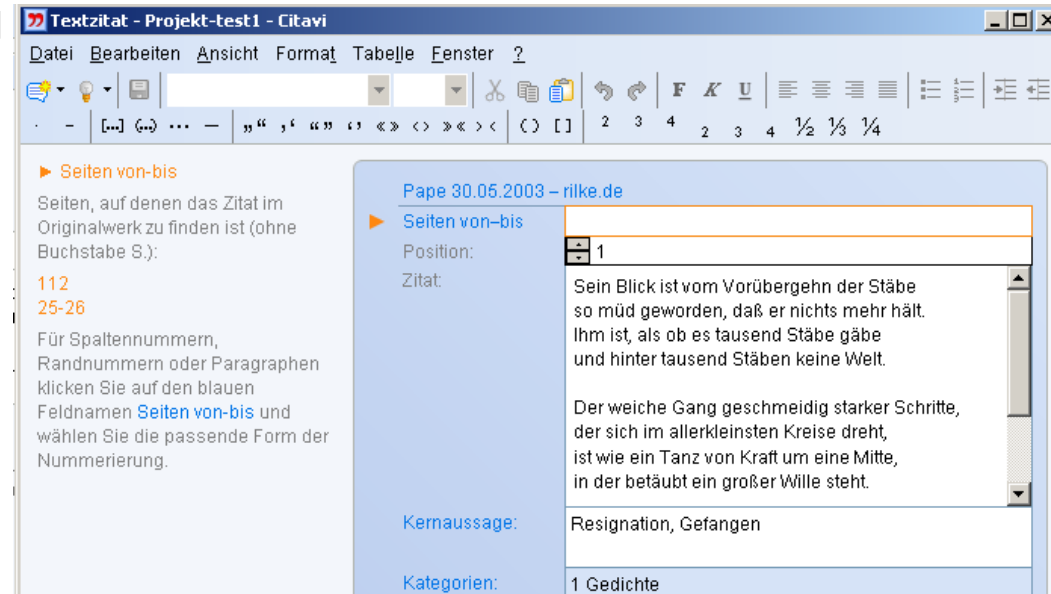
Textzitat - Projekt-test1 - Citavi

Datei Bearbeiten Ansicht Format Tabelle Fenster ?

F K U

· – [...] (...) ··· — „“ ‚‘ “” ‘’ «» ‹› »« ›‹ () [] ² ³ ⁴ ₂ ₃ ₄ ½ ⅓ ¼

► Seiten von-bis

Seiten, auf denen das Zitat im Originalwerk zu finden ist (ohne Buchstabe S.):

112
25-26

Für Spaltennummern, Randnummern oder Paragraphen klicken Sie auf den blauen Feldnamen Seiten von-bis und wählen Sie die passende Form der Nummerierung.

Pape 30.05.2003 – rilke.de

Seiten von–bis

Position: 1

Zitat:

Sein Blick ist vom Vorübergehn der Stäbe
so müd geworden, daß er nichts mehr hält.
Ihm ist, als ob es tausend Stäbe gäbe
und hinter tausend Stäben keine Welt.

Der weiche Gang geschmeidig starker Schritte,
der sich im allerkleinsten Kreise dreht,
ist wie ein Tanz von Kraft um eine Mitte,
in der betäubt ein großer Wille steht.

Kernaussage: Resignation, Gefangen

Kategorien: 1 Gedichte